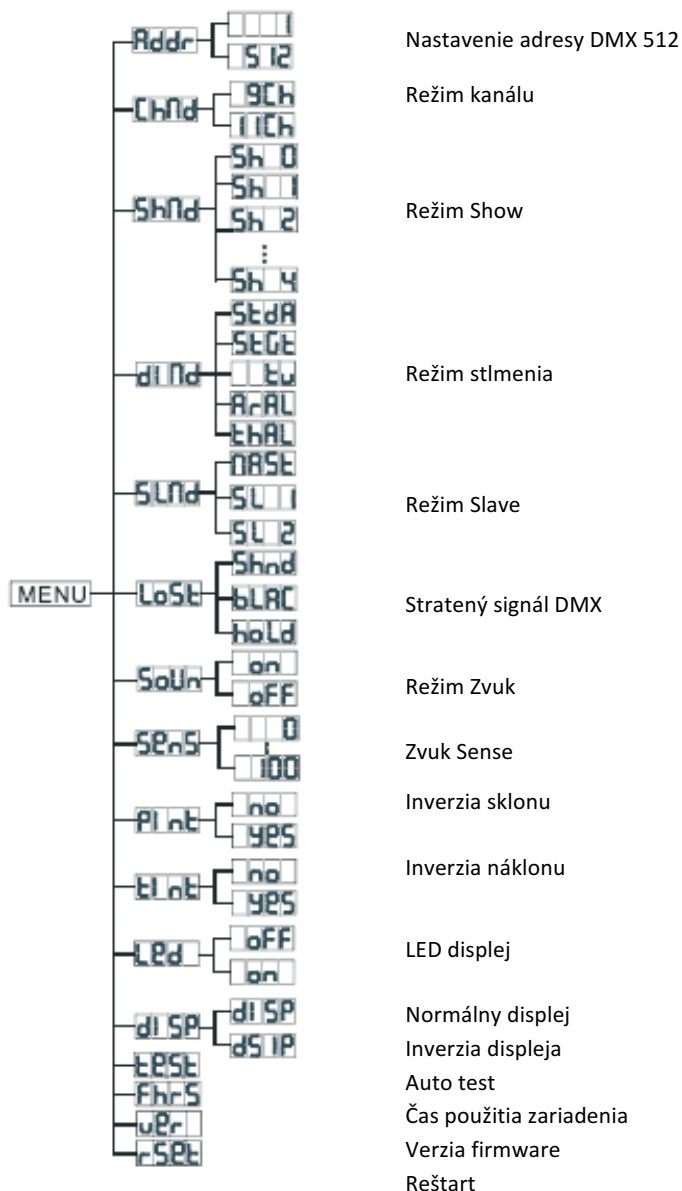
MENU
Addr
1
512
Nastavenie adresy DMX 512
ChNd
9Ch
11Ch
Režim kanálu
ShNd
Sh 0
Sh 1
Sh 2
⋮
Sh 4
Režim Show
dINd
StdA
StGt
tv
ArAL
ThAL
Režim stlmenia
SLNd
NASt
SL 1
SL 2
Režim Slave
LoSt
Shnd
bLAC
hoLd
Stratený signál DMX
SoUn
on
oFF
Režim Zvuk
SEnS
0
100
Zvuk Sense
PInt
no
yES
Inverzia sklonu
tInt
no
yES
Inverzia náklonu
LEd
oFF
on
LED displej
dISP
dISP
dSIP
Normálny displej
Inverzia displeja
tESt
Auto test
FhrS
Čas použitia zariadenia
vEr
Verzia firmware
rSEt
Reštart